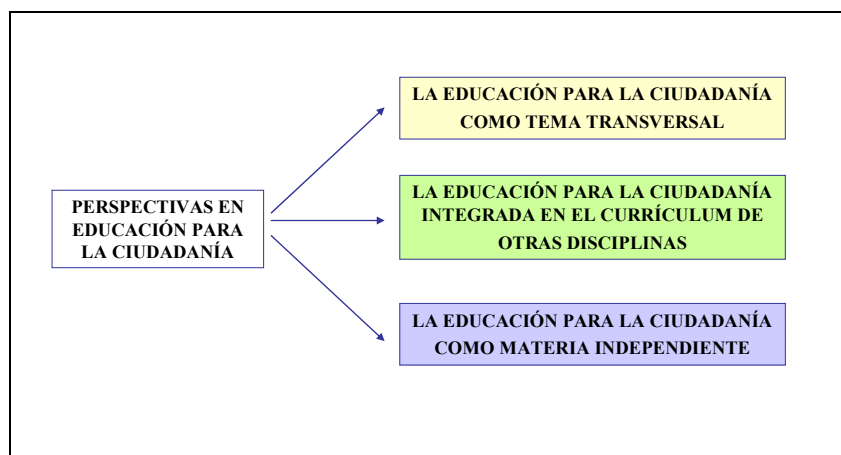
PERSPECTIVAS EN EDUCACIÓN PARA LA CIUDADANÍA

LA EDUCACIÓN PARA LA CIUDADANÍA COMO TEMA TRANSVERSAL

LA EDUCACIÓN PARA LA CIUDADANÍA INTEGRADA EN EL CURRÍCULUM DE OTRAS DISCIPLINAS

LA EDUCACIÓN PARA LA CIUDADANÍA COMO MATERIA INDEPENDIENTE